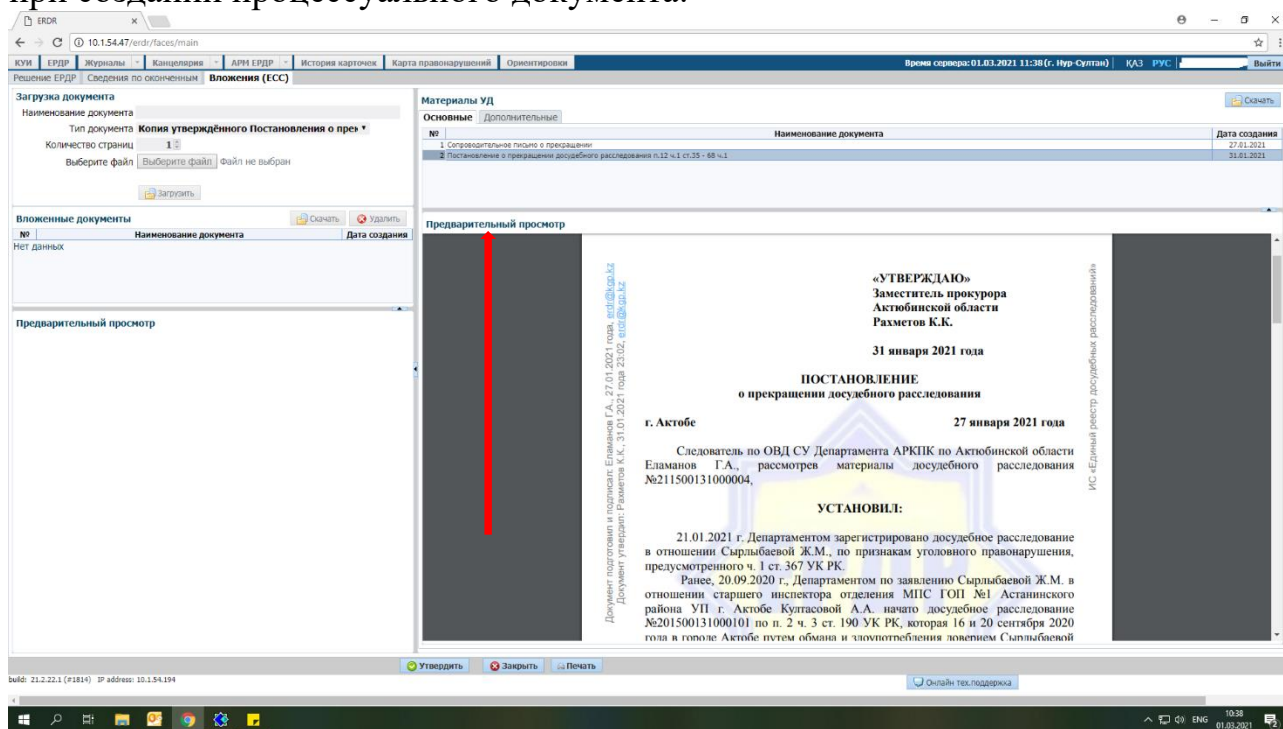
при создании процессуального документа.

ERDR

10.1.54.47/erdr/faces/main

КУИ | ЕРДР | Журналы | Канцелярия | АРМ ЕРДР | История карточек | Карта правонарушений | Ориентировки

Время сервера: 01.03.2021 11:38 (г. Нур-Султан) | КАЗ | РУС | Выйти

Решение ЕРДР | Сведения по оконченным | Вложения (ЕСС)

Загрузка документа

Наименование документа

Тип документа Копия утверждённого Постановления о пре

Количество страниц 1

Выберите файл Выберите файл Файл не выбран

Загрузить

Вложенные документы

Скачать | Удалить

| № | Наименование документа | Дата создания |
|---|---|---|
| Нет данных | | |

Предварительный просмотр

Материалы УД

Скачать

Основные | Дополнительные

| № | Наименование документа | Дата создания |
|---|---|---|
| 1 | Сопроводительное письмо о прекращении | 27.01.2021 |
| 2 | Постановление о прекращении досудебного расследования п.12 ч.1 ст.35 - 68 ч.1 | 31.01.2021 |

Предварительный просмотр

Документ подготовил и подписал: Еламанов Г.А., 27.01.2021 года, erdr@kgp.kz
Документ утвердил: Рахметов К.К., 31.01.2021 года 23:02, erdr@kgp.kz

ИС «Единый реестр досудебных расследований»

«УТВЕРЖДАЮ»
Заместитель прокурора
Актюбинской области
Рахметов К.К.

31 января 2021 года

ПОСТАНОВЛЕНИЕ
о прекращении досудебного расследования

г. Актобе 27 января 2021 года

Следователь по ОВД СУ Департамента АРКПК по Актюбинской области Еламанов Г.А., рассмотрев материалы досудебного расследования №211500131000004,

УСТАНОВИЛ:

21.01.2021 г. Департаментом зарегистрировано досудебное расследование в отношении Сырлыбаевой Ж.М., по признакам уголовного правонарушения, предусмотренного ч. 1 ст. 367 УК РК.

Ранее, 20.09.2020 г., Департаментом по заявлению Сырлыбаевой Ж.М. в отношении старшего инспектора отделения МПС ГОП №1 Астанинского района УП г. Актобе Култасовой А.А. начато досудебное расследование №201500131000101 по п. 2 ч. 3 ст. 190 УК РК, которая 16 и 20 сентября 2020 года в городе Актобе путем обмана и злоупотребления доверием Сырлыбаевой

Утвердить | Закрыть | Печать

build: 21.2.22.1 (#1814) IP address: 10.1.54.194

Онлайн тех.поддержка

ENG 10:38 01.03.2021